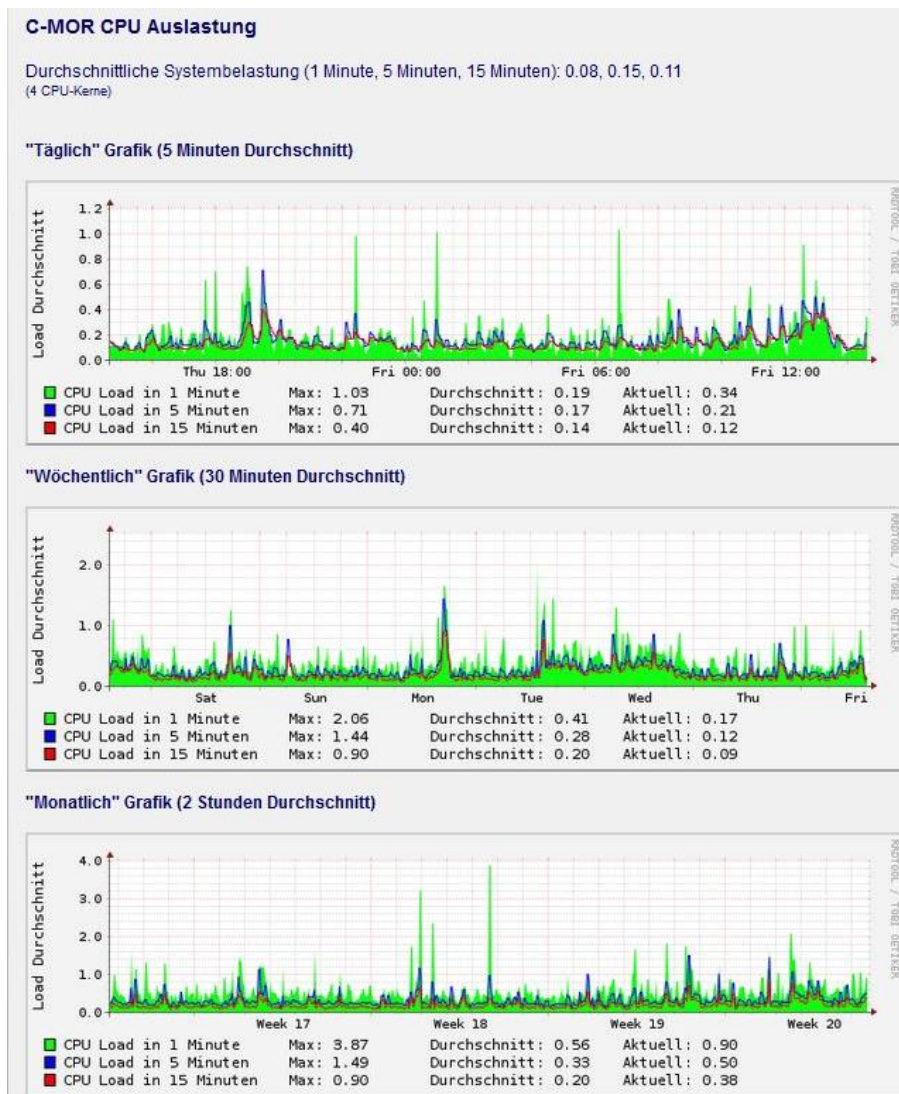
C-MOR CPU Auslastung

Durchschnittliche Systembelastung (1 Minute, 5 Minuten, 15 Minuten): 0.08, 0.15, 0.11
(4 CPU-Kerne)

"Täglich" Grafik (5 Minuten Durchschnitt)

Load Durchschnitt

1.2
1.0
0.8
0.6
0.4
0.2
0.0

Thu 18:00 Fri 00:00 Fri 06:00 Fri 12:00

RRDTOOL / TOBI OETIKER

CPU Load in 1 Minute Max: 1.03 Durchschnitt: 0.19 Aktuell: 0.34
CPU Load in 5 Minuten Max: 0.71 Durchschnitt: 0.17 Aktuell: 0.21
CPU Load in 15 Minuten Max: 0.40 Durchschnitt: 0.14 Aktuell: 0.12

"Wöchentlich" Grafik (30 Minuten Durchschnitt)

Load Durchschnitt

2.0
1.0
0.0

Sat Sun Mon Tue Wed Thu Fri

RRDTOOL / TOBI OETIKER

CPU Load in 1 Minute Max: 2.06 Durchschnitt: 0.41 Aktuell: 0.17
CPU Load in 5 Minuten Max: 1.44 Durchschnitt: 0.28 Aktuell: 0.12
CPU Load in 15 Minuten Max: 0.90 Durchschnitt: 0.20 Aktuell: 0.09

"Monatlich" Grafik (2 Stunden Durchschnitt)

Load Durchschnitt

4.0
3.0
2.0
1.0
0.0

Week 17 Week 18 Week 19 Week 20

RRDTOOL / TOBI OETIKER

CPU Load in 1 Minute Max: 3.87 Durchschnitt: 0.56 Aktuell: 0.90
CPU Load in 5 Minuten Max: 1.49 Durchschnitt: 0.33 Aktuell: 0.50
CPU Load in 15 Minuten Max: 0.90 Durchschnitt: 0.20 Aktuell: 0.38